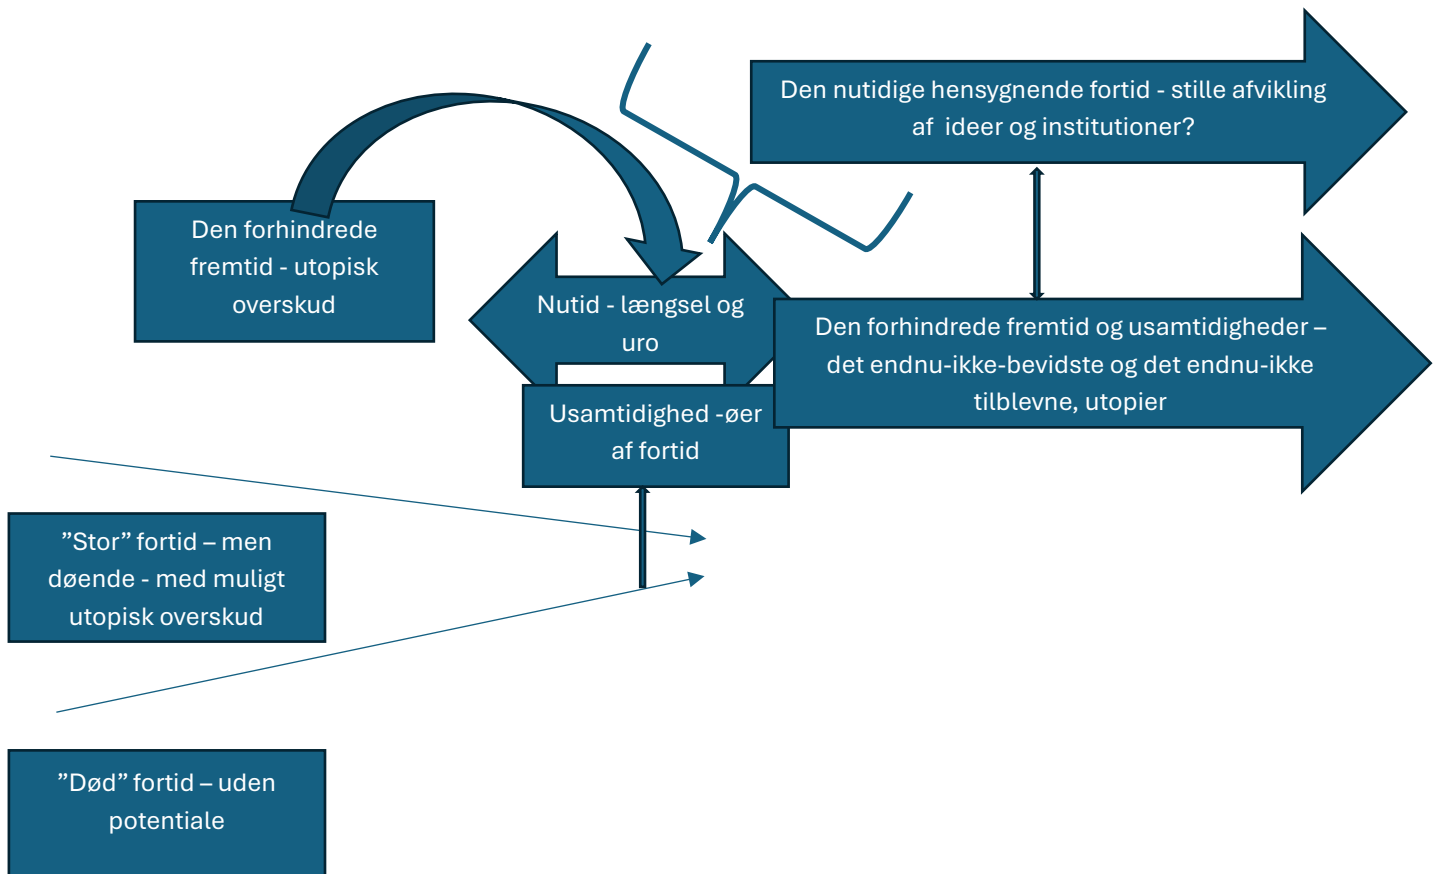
Den nutidige hensygnende fortid - stille afvikling af ideer og institutioner?

Den forhindrede fremtid - utopisk overskud

Nutid - længsel og uro

Den forhindrede fremtid og usamtidigheder – det endnu-ikke-bevidste og det endnu-ikke tilblevne, utopier

Usamtidighed -øer af fortid

”Stor” fortid – men døende - med muligt utopisk overskud

”Død” fortid – uden potentiale